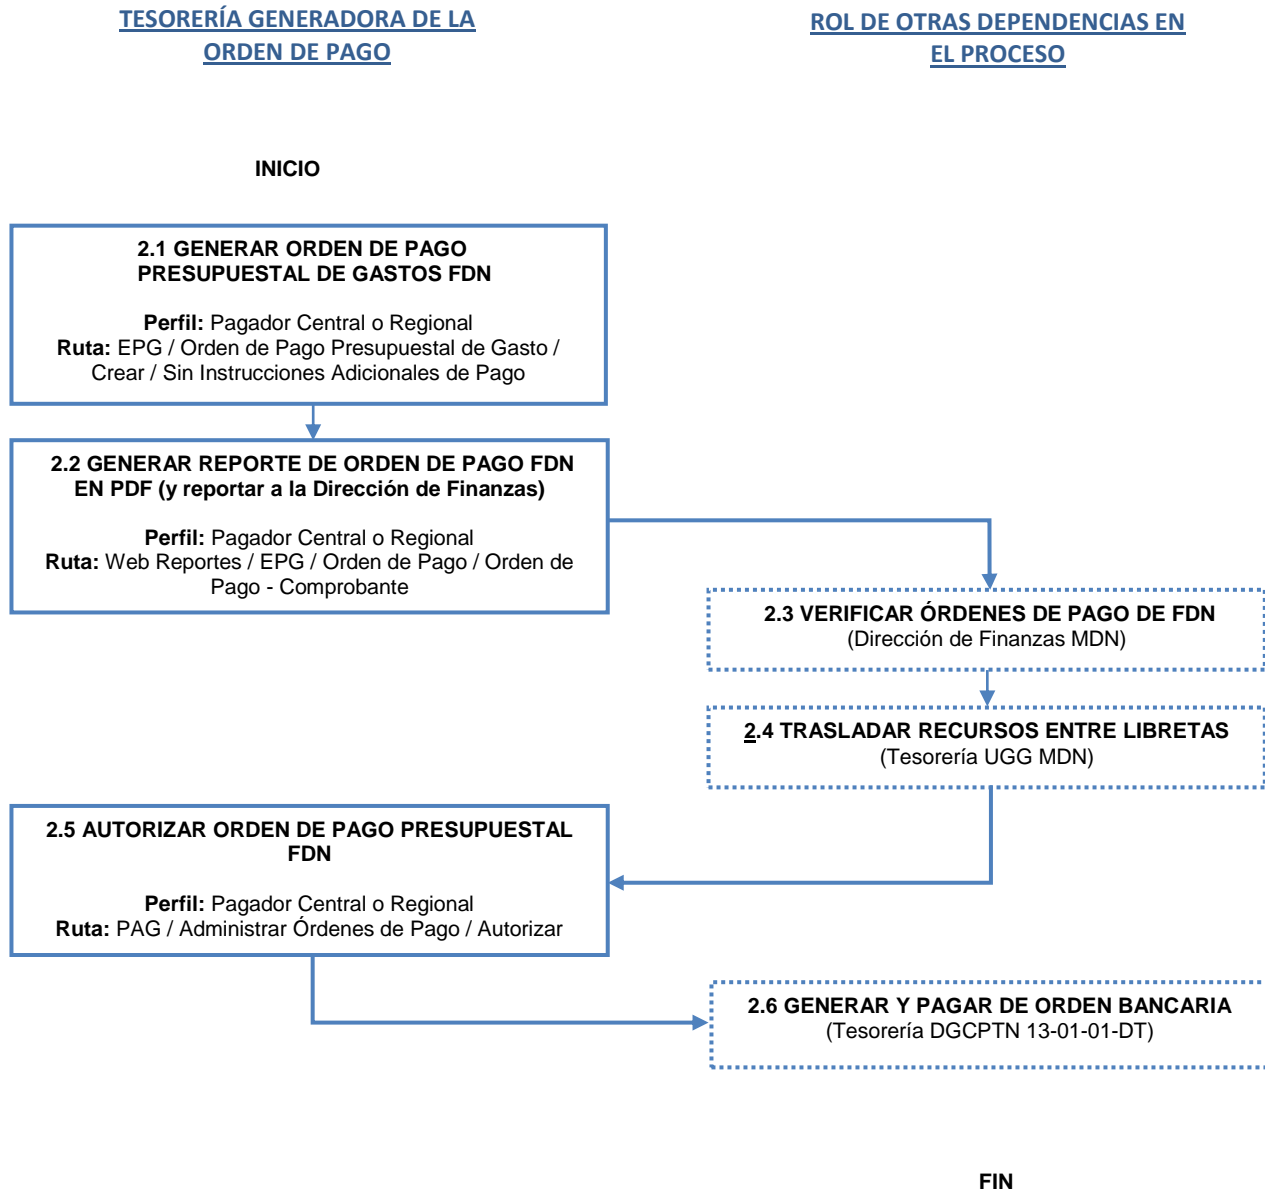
TESORERÍA GENERADORA DE LA ORDEN DE PAGO

ROL DE OTRAS DEPENDENCIAS EN EL PROCESO

INICIO

2.1 GENERAR ORDEN DE PAGO PRESUPUESTAL DE GASTOS FDN

Perfil: Pagador Central o Regional
Ruta: EPG / Orden de Pago Presupuestal de Gasto / Crear / Sin Instrucciones Adicionales de Pago

2.2 GENERAR REPORTE DE ORDEN DE PAGO FDN EN PDF (y reportar a la Dirección de Finanzas)

Perfil: Pagador Central o Regional
Ruta: Web Reportes / EPG / Orden de Pago / Orden de Pago - Comprobante

2.3 VERIFICAR ÓRDENES DE PAGO DE FDN
(Dirección de Finanzas MDN)

2.4 TRASLADAR RECURSOS ENTRE LIBRETAS
(Tesorería UGG MDN)

2.5 AUTORIZAR ORDEN DE PAGO PRESUPUESTAL FDN

Perfil: Pagador Central o Regional
Ruta: PAG / Administrar Órdenes de Pago / Autorizar

2.6 GENERAR Y PAGAR DE ORDEN BANCARIA
(Tesorería DGCPTN 13-01-01-DT)

FIN